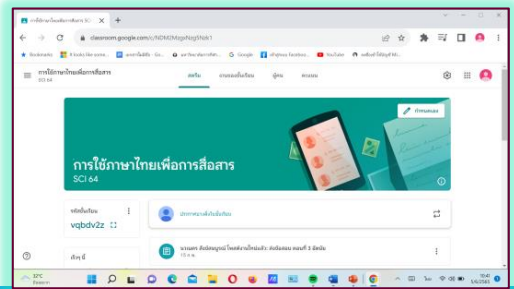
การใช้ภาษาไทยเพื่อการสื่อสาร SCI

classroom.google.com/c/NDM2MzgzNzg1MDk1

Bookmarks

Google

YouTube

การใช้ภาษาไทยเพื่อการสื่อสาร
SCI 64

สตรีม

งานของชั้นเรียน

ผู้คน

คะแนน

กำหนดเอง

การใช้ภาษาไทยเพื่อการสื่อสาร
SCI 64

รหัสชั้นเรียน

vqbdv2z

ประกาศบางสิ่งในชั้นเรียน

ครบกำหนด

32°C

10:41